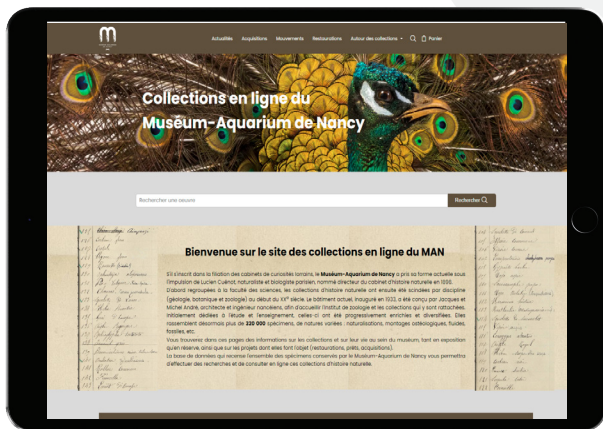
Actualités Acquisitions Mouvements Restaurations Autour des collections Panier

Collections en ligne du Muséum-Aquarium de Nancy

Rechercher une oeuvre

Rechercher

Bienvenue sur le site des collections en ligne du MAN

S'il s'inscrit dans la filiation des cabinets de curiosités lorrains, le Muséum-Aquarium de Nancy a pris sa forme actuelle sous l'impulsion de Lucien Cuénot, naturaliste et biologiste parisien, nommé directeur du cabinet d'histoire naturelle en 1890. D'abord regroupées à la faculté des sciences, les collections d'histoire naturelle ont ensuite été scindées par discipline (géologie, botanique et zoologie) au début du XX$^e$ siècle. Le bâtiment actuel, inauguré en 1933, a été conçu par Jacques et Michel André, architecte et ingénieur nancéiens, afin d'accueillir l'institut de zoologie et les collections qui y sont rattachées. Initialement dédiées à l'étude et l'enseignement, celles-ci ont été progressivement enrichies et diversifiées. Elles rassemblent désormais plus de 220 000 spécimens, de natures variées : naturalisations, montages ostéologiques, fluides, fossiles, etc.

Vous trouverez dans ces pages des informations sur les collections et sur leur vie au sein du muséum, tant en exposition qu'en réserve, ainsi que sur les projets dont elles font l'objet (restaurations, prêts, acquisitions).

La base de données qui recense l'ensemble des spécimens conservés par le Muséum-Aquarium de Nancy vous permettra d'effectuer des recherches et de consulter en ligne ces collections d'histoire naturelle.